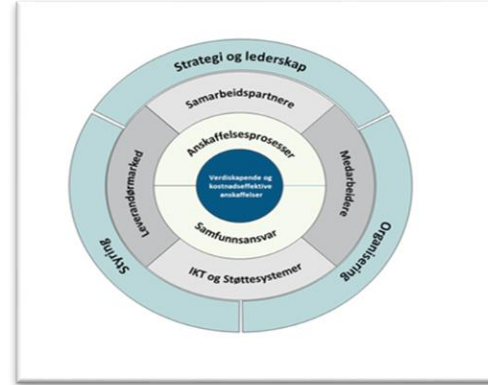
Strategi og lederskap

Samarbeidspartnere

Leverandørmarked

Medarbeidere

Anskaffelsesprosesser

Verdiskapende og kostnadseffektive anskaffelser

Samfunnsansvar

IKT og Støttesystemer

Styring

Organisering